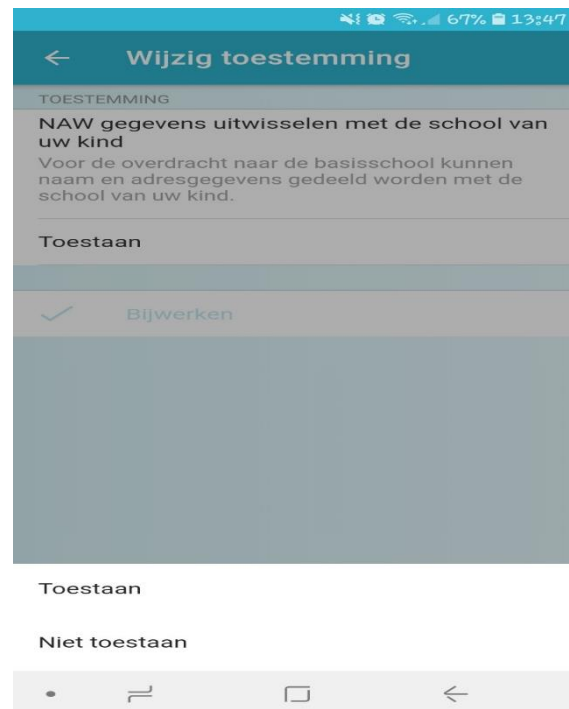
67% 13:47

Wijzig toestemming

TOESTEMMING

NAW gegevens uitwisselen met de school van uw kind

Voor de overdracht naar de basisschool kunnen naam en adresgegevens gedeeld worden met de school van uw kind.

Toestaan

Bijwerken

Toestaan

Niet toestaan